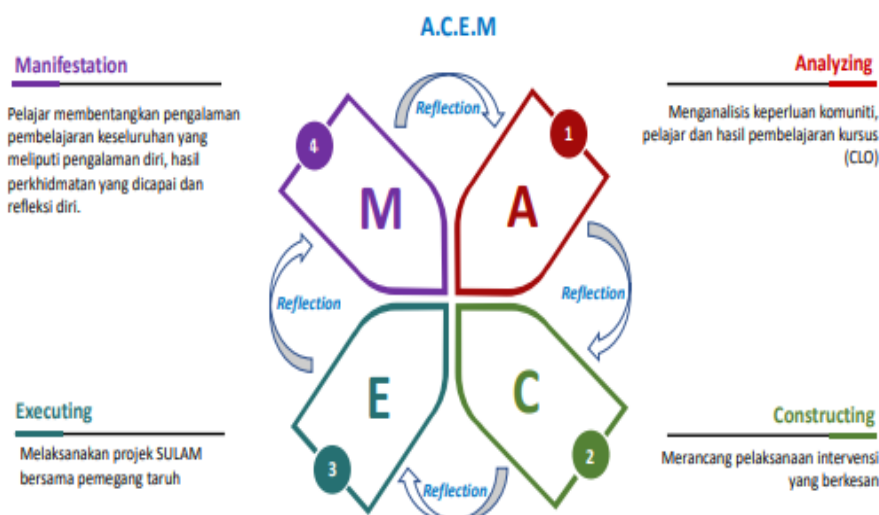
A.C.E.M

Manifestation

Pelajar membentangkan pengalaman pembelajaran keseluruhan yang meliputi pengalaman diri, hasil perkhidmatan yang dicapai dan refleksi diri.

Analyzing

Menganalisis keperluan komuniti, pelajar dan hasil pembelajaran kursus (CLO)

Reflection

4

M

1

A

Reflection

Reflection

3

E

C

2

Reflection

Executing

Melaksanakan projek SULAM bersama pemegang taruh

Constructing

Merancang pelaksanaan intervensi yang berkesan